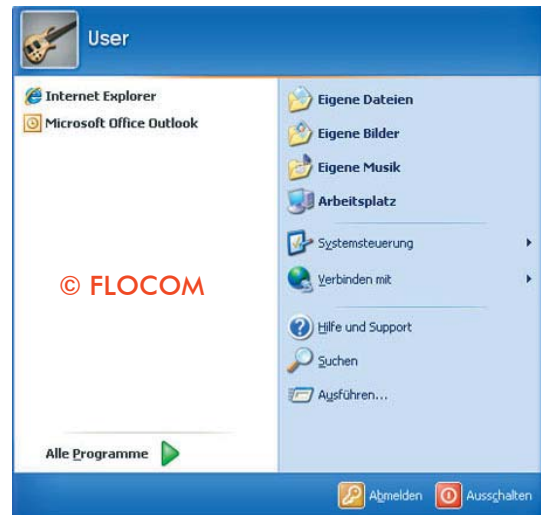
User

Internet Explorer
Microsoft Office Outlook

© FLOCOM

Alle Programme

Eigene Dateien
Eigene Bilder
Eigene Musik
Arbeitsplatz
Systemsteuerung
Verbinden mit
Hilfe und Support
Suchen
Ausführen...

Abmelden
Ausschalten